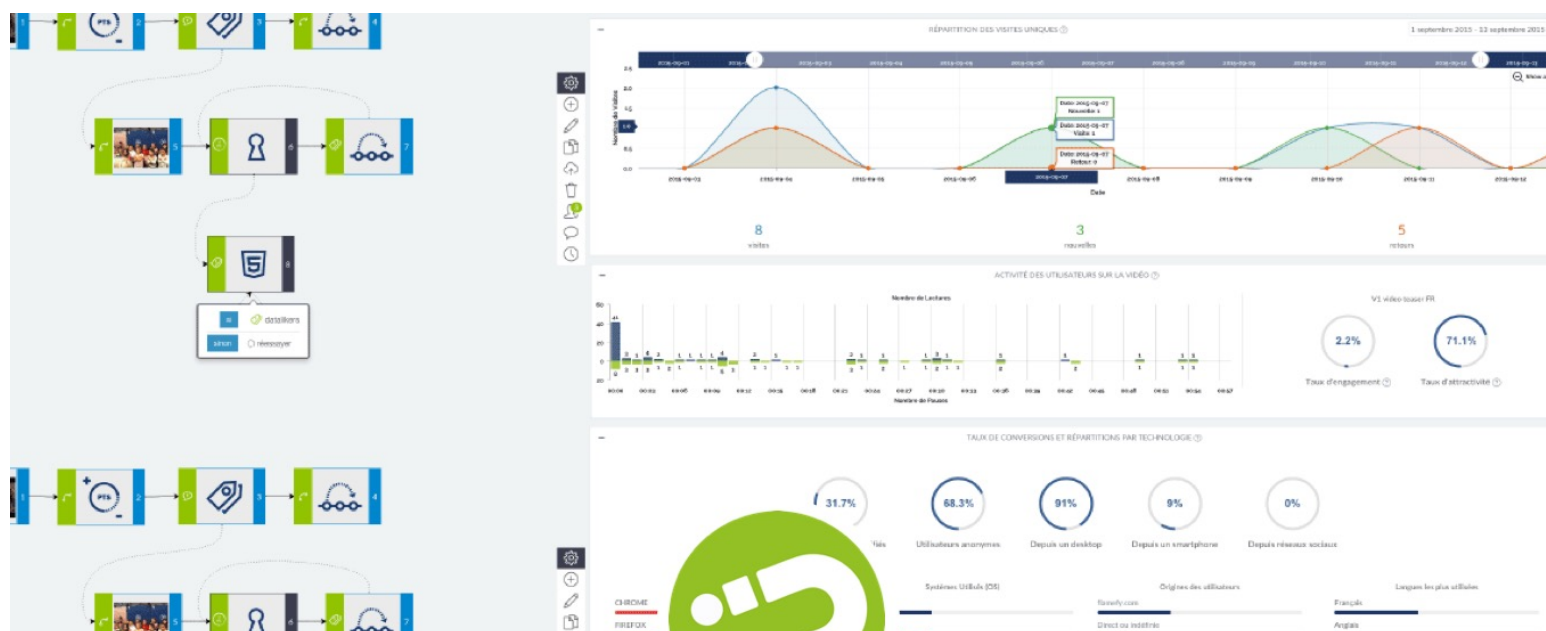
1
PTS
2
3
4
5
6
7
8
oui
dataliikers
sinon
réessayer
1
PTS
2
3
4
5

RÉPARTITION DES VISITES UNIQUES
1 septembre 2015 - 12 septembre 2015
Date 2015-09-07
Nouvelles 1
Date 2015-09-07
Visite 1
Date 2015-09-07
Retour 0
Date
8
visites
3
nouvelles
5
retours

ACTIVITÉ DES UTILISATEURS SUR LA VIDÉO
Nombre de Lectures
Nombre de Pauses
V1 vidéo teaser FR
2.2%
Taux d'engagement
71.1%
Taux d'attractivité

TAUX DE CONVERSIONS ET RÉPARTITIONS PAR TECHNOLOGIE
31.7%
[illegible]liés
68.3%
Utilisateurs anonymes
91%
Depuis un desktop
9%
Depuis un smartphone
0%
Depuis réseaux sociaux
Systèmes Utilisés (OS)
Origines des utilisateurs
Langues les plus utilisées
CHROME
FIREFOX
forwefy.com
Direct ou indéfinis
Français
Anglais